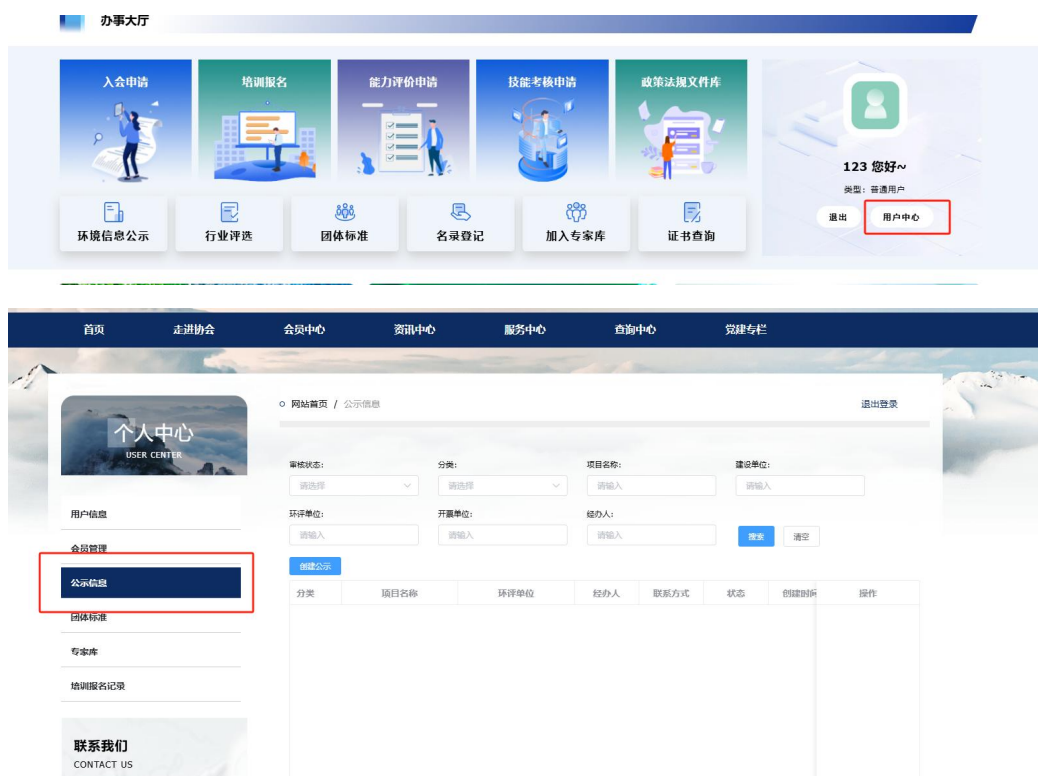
办事大厅

入会申请

培训报名

能力评价申请

技能考核申请

政策法规文件库

环境信息公示

行业评选

团体标准

名录登记

加入专家库

证书查询

123 您好~

类型：普通用户

退出

用户中心

首页 走进协会 会员中心 资讯中心 服务中心 查询中心 党建专栏

个人中心
USER CENTER

用户信息

会员管理

公示信息

团体标准

专家库

培训报名记录

联系我们
CONTACT US

网站首页 / 公示信息

退出登录

审核状态：
请选择

分类：
请选择

项目名称：
请输入

建设单位：
请输入

环评单位：
请输入

开票单位：
请输入

经办人：
请输入

搜索 清空

创建公示

| 分类 | 项目名称 | 环评单位 | 经办人 | 联系方式 | 状态 | 创建时间 | 操作 |
|---|---|---|---|---|---|---|---|